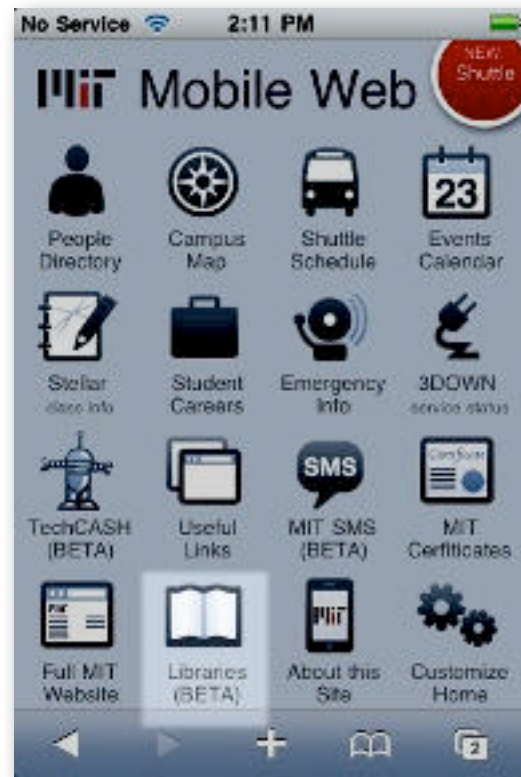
No Service 2:11 PM

MIT Mobile Web

NEW! Shuttle

23

People Directory

Campus Map

Shuttle Schedule

Events Calendar

Stellar class info

Student Careers

Emergency Info

3DOWN service status

SMS

TechCASH (BETA)

Useful Links

MIT SMS (BETA)

MIT Certificates

MIT

Full MIT Website

Libraries (BETA)

About this Site

Customize Home

2